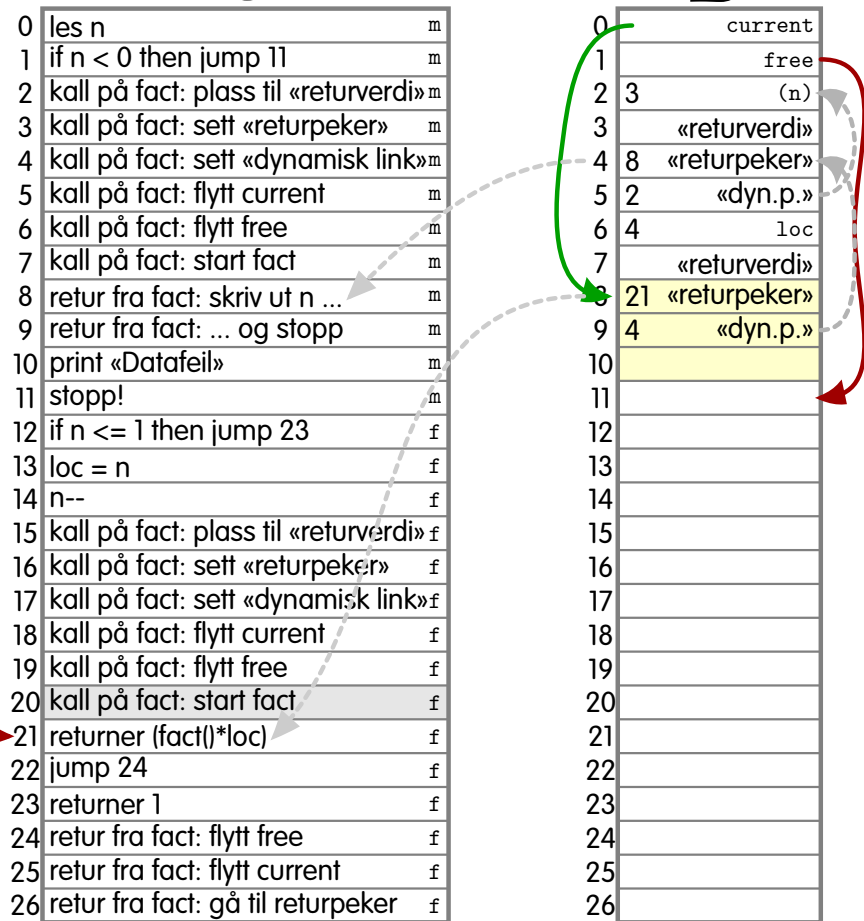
| | | |
|---|---|---|
| 0 | les n | m |
| 1 | if n < 0 then jump 11 | m |
| 2 | kall på fact: plass til «returverdi» | m |
| 3 | kall på fact: sett «returpeker» | m |
| 4 | kall på fact: sett «dynamisk link» | m |
| 5 | kall på fact: flytt current | m |
| 6 | kall på fact: flytt free | m |
| 7 | kall på fact: start fact | m |
| 8 | retur fra fact: skriv ut n ... | m |
| 9 | retur fra fact: ... og stopp | m |
| 10 | print «Datafeil» | m |
| 11 | stopp! | m |
| 12 | if n <= 1 then jump 23 | f |
| 13 | loc = n | f |
| 14 | n-- | f |
| 15 | kall på fact: plass til «returverdi» | f |
| 16 | kall på fact: sett «returpeker» | f |
| 17 | kall på fact: sett «dynamisk link» | f |
| 18 | kall på fact: flytt current | f |
| 19 | kall på fact: flytt free | f |
| 20 | kall på fact: start fact | f |
| 21 | returner (fact()*loc) | f |
| 22 | jump 24 | f |
| 23 | returner 1 | f |
| 24 | retur fra fact: flytt free | f |
| 25 | retur fra fact: flytt current | f |
| 26 | retur fra fact: gå til returpeker | f |

| | | |
|---|---|---|
| 0 | | current |
| 1 | | free |
| 2 | 3 | (n) |
| 3 | | «returverdi» |
| 4 | 8 | «returpeker» |
| 5 | 2 | «dyn.p.» |
| 6 | 4 | loc |
| 7 | | «returverdi» |
| 8 | 21 | «returpeker» |
| 9 | 4 | «dyn.p.» |
| 10 | | |
| 11 | | |
| 12 | | |
| 13 | | |
| 14 | | |
| 15 | | |
| 16 | | |
| 17 | | |
| 18 | | |
| 19 | | |
| 20 | | |
| 21 | | |
| 22 | | |
| 23 | | |
| 24 | | |
| 25 | | |
| 26 | | |